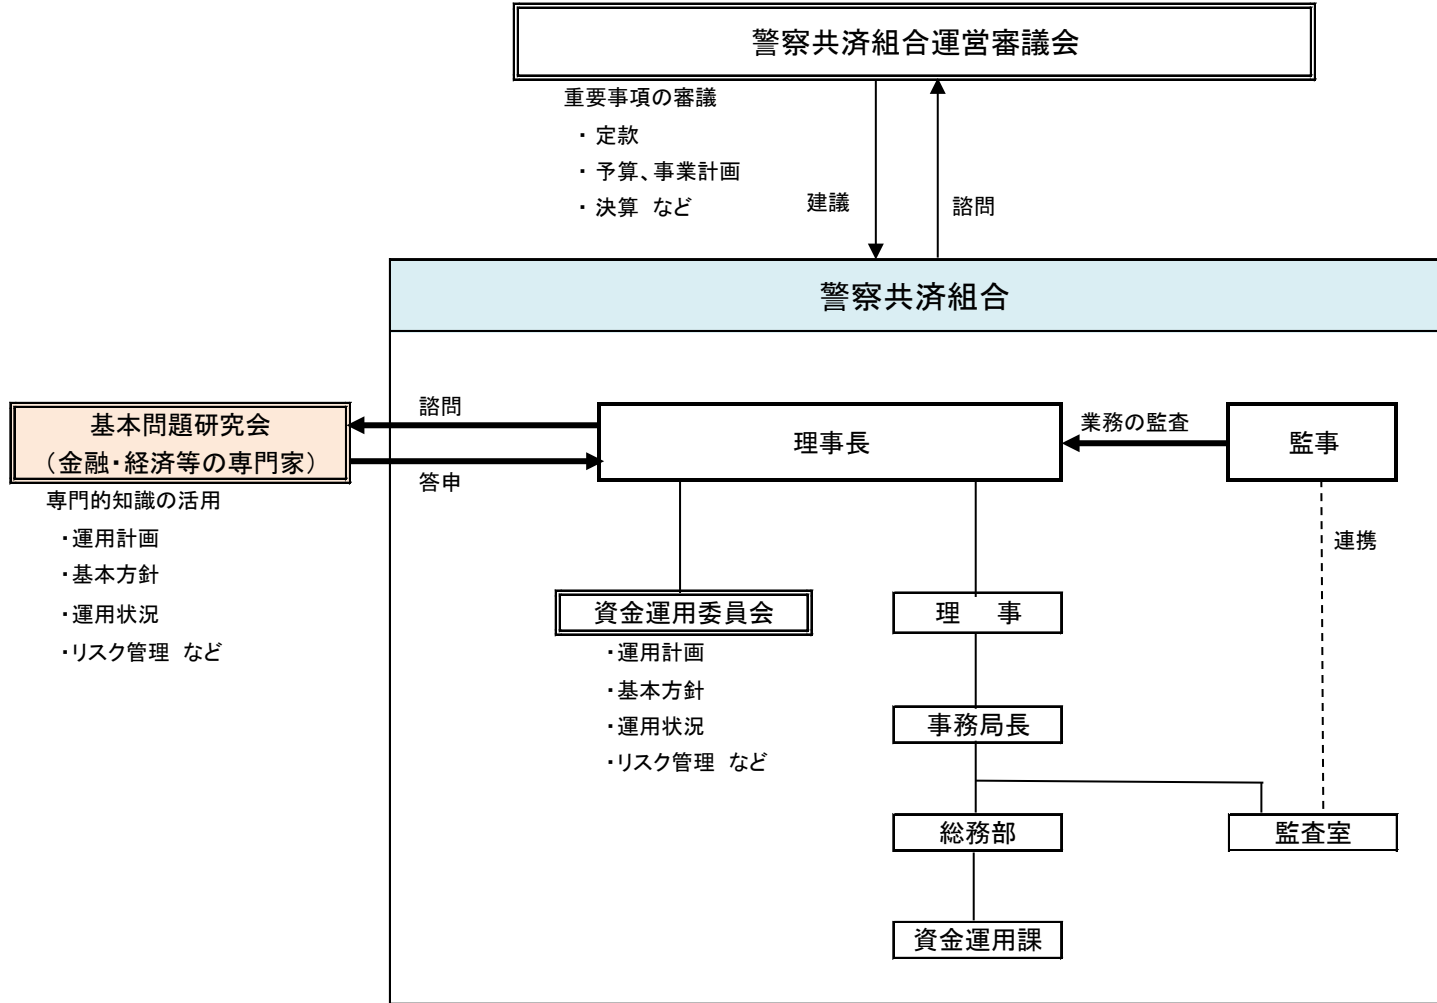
警察共済組合運営審議会

重要事項の審議
・ 定款
・ 予算、事業計画
・ 決算 など

建議

諮問

警察共済組合

諮問

答申

基本問題研究会
（金融・経済等の専門家）

専門的知識の活用
・運用計画
・基本方針
・運用状況
・リスク管理 など

理事長

業務の監査

監事

連携

資金運用委員会
・運用計画
・基本方針
・運用状況
・リスク管理 など

理 事

事務局長

総務部

監査室

資金運用課